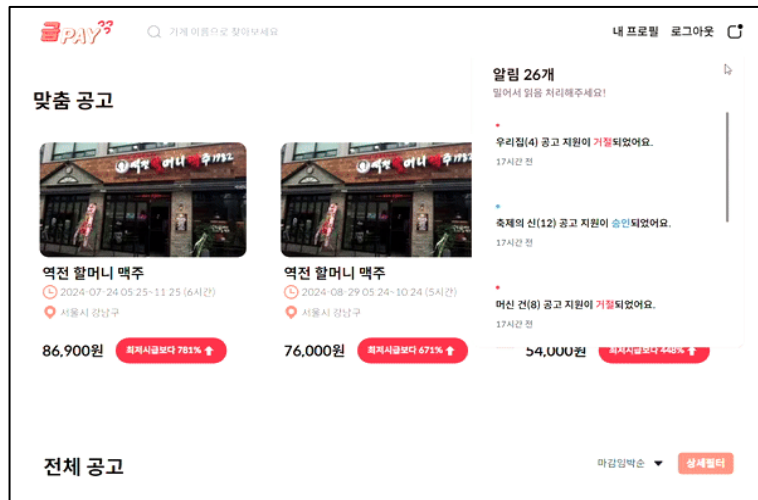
PAY

가게 이름으로 찾아보세요

내 프로필 로그아웃

맞춤 공고

역전 할머니 맥주
2024-07-24 05:25~11:25 (6시간)
서울시 강남구
86,900원
최저시급보다 781% ↑

역전 할머니 맥주
2024-08-29 05:24~10:24 (5시간)
서울시 강남구
76,000원
최저시급보다 671% ↑

54,000원
최저시급보다 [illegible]% ↑

알림 26개
밀어서 읽음 처리해주세요!

우리집(4) 공고 지원이 거절되었어요.
17시간 전

축제의 신(12) 공고 지원이 승인되었어요.
17시간 전

머신 건(8) 공고 지원이 거절되었어요.
17시간 전

전체 공고

마감임박순
상세필터